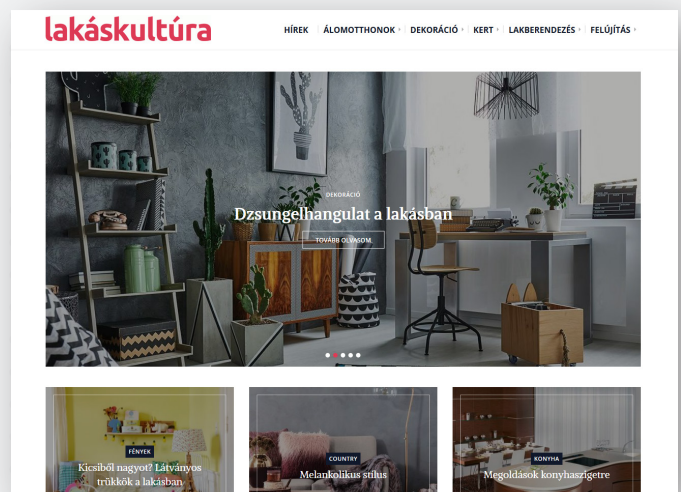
lakáskultúra

HÍREK | ÁLOMOTTHONOK | DEKORÁCIÓ | KERT | LAKBERENDEZÉS | FELÚJÍTÁS

DEKORÁCIÓ

Dzsungelhangulat a lakásban

TOVÁBB OLVASOM

FÉNYEK

Kicsiből nagyot? Látványos trükkök a lakásban

COUNTRY

Melankolikus stílus

KONYHA

Megoldások konyhaszigetre